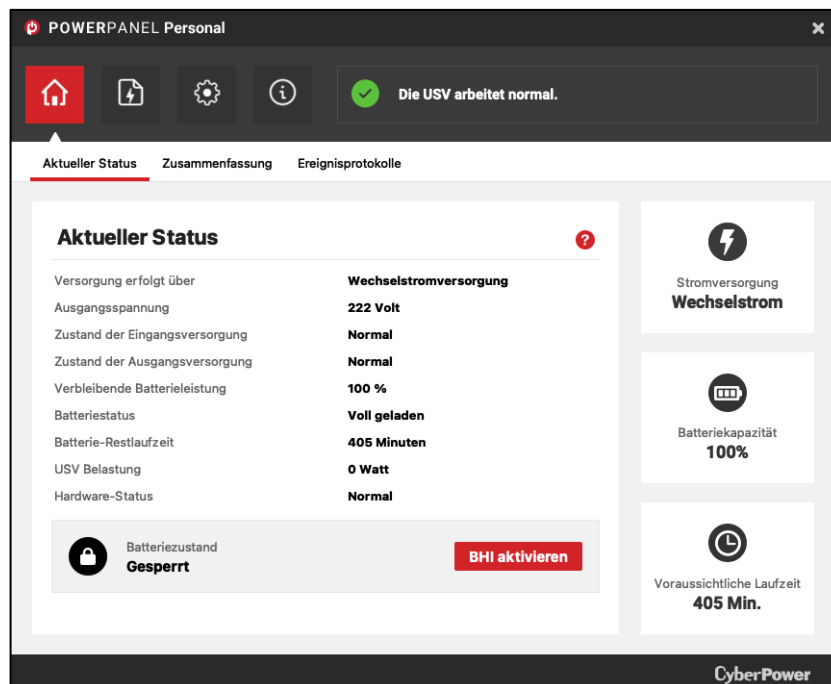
POWERPANEL Personal

×

Die USV arbeitet normal.

Aktueller Status Zusammenfassung Ereignisprotokolle

Aktueller Status

?

| | |
|---|---|
| Versorgung erfolgt über | Wechselstromversorgung |
| Ausgangsspannung | 222 Volt |
| Zustand der Eingangsversorgung | Normal |
| Zustand der Ausgangsversorgung | Normal |
| Verbleibende Batterieleistung | 100 % |
| Batteriestatus | Voll geladen |
| Batterie-Restlaufzeit | 405 Minuten |
| USV Belastung | 0 Watt |
| Hardware-Status | Normal |

Batteriezustand
Gesperrt

BHI aktivieren

Stromversorgung
Wechselstrom

Batteriekapazität
100%

Voraussichtliche Laufzeit
405 Min.

CyberPower